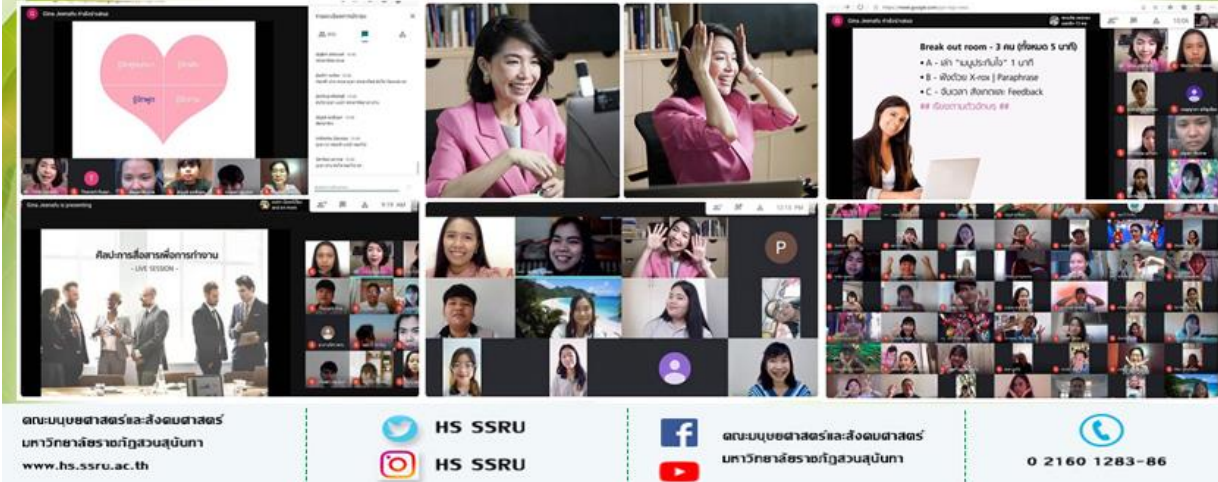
Gina Jeenafu กำลังนำเสนอ

Break out room - 3 คน (ทั้งหมด 5 นาที)

• A - เล่า "เมนูประทับใจ" 1 นาที

• B - ฟังด้วย X-rox | Paraphrase

• C - จับเวลา สังเกตและ Feedback

## เรียงตามตัวอักษร ##

Gina Jeenafu is presenting

ศิลปะการสื่อสารเพื่อการทำงาน

- LIVE SESSION -

P

คณะมนุษยศาสตร์และสังคมศาสตร์
มหาวิทยาลัยราชภัฏสวนสุนันทา
www.hs.ssru.ac.th

HS SSRU

HS SSRU

คณะมนุษยศาสตร์และสังคมศาสตร์
มหาวิทยาลัยราชภัฏสวนสุนันทา

0 2160 1283-86